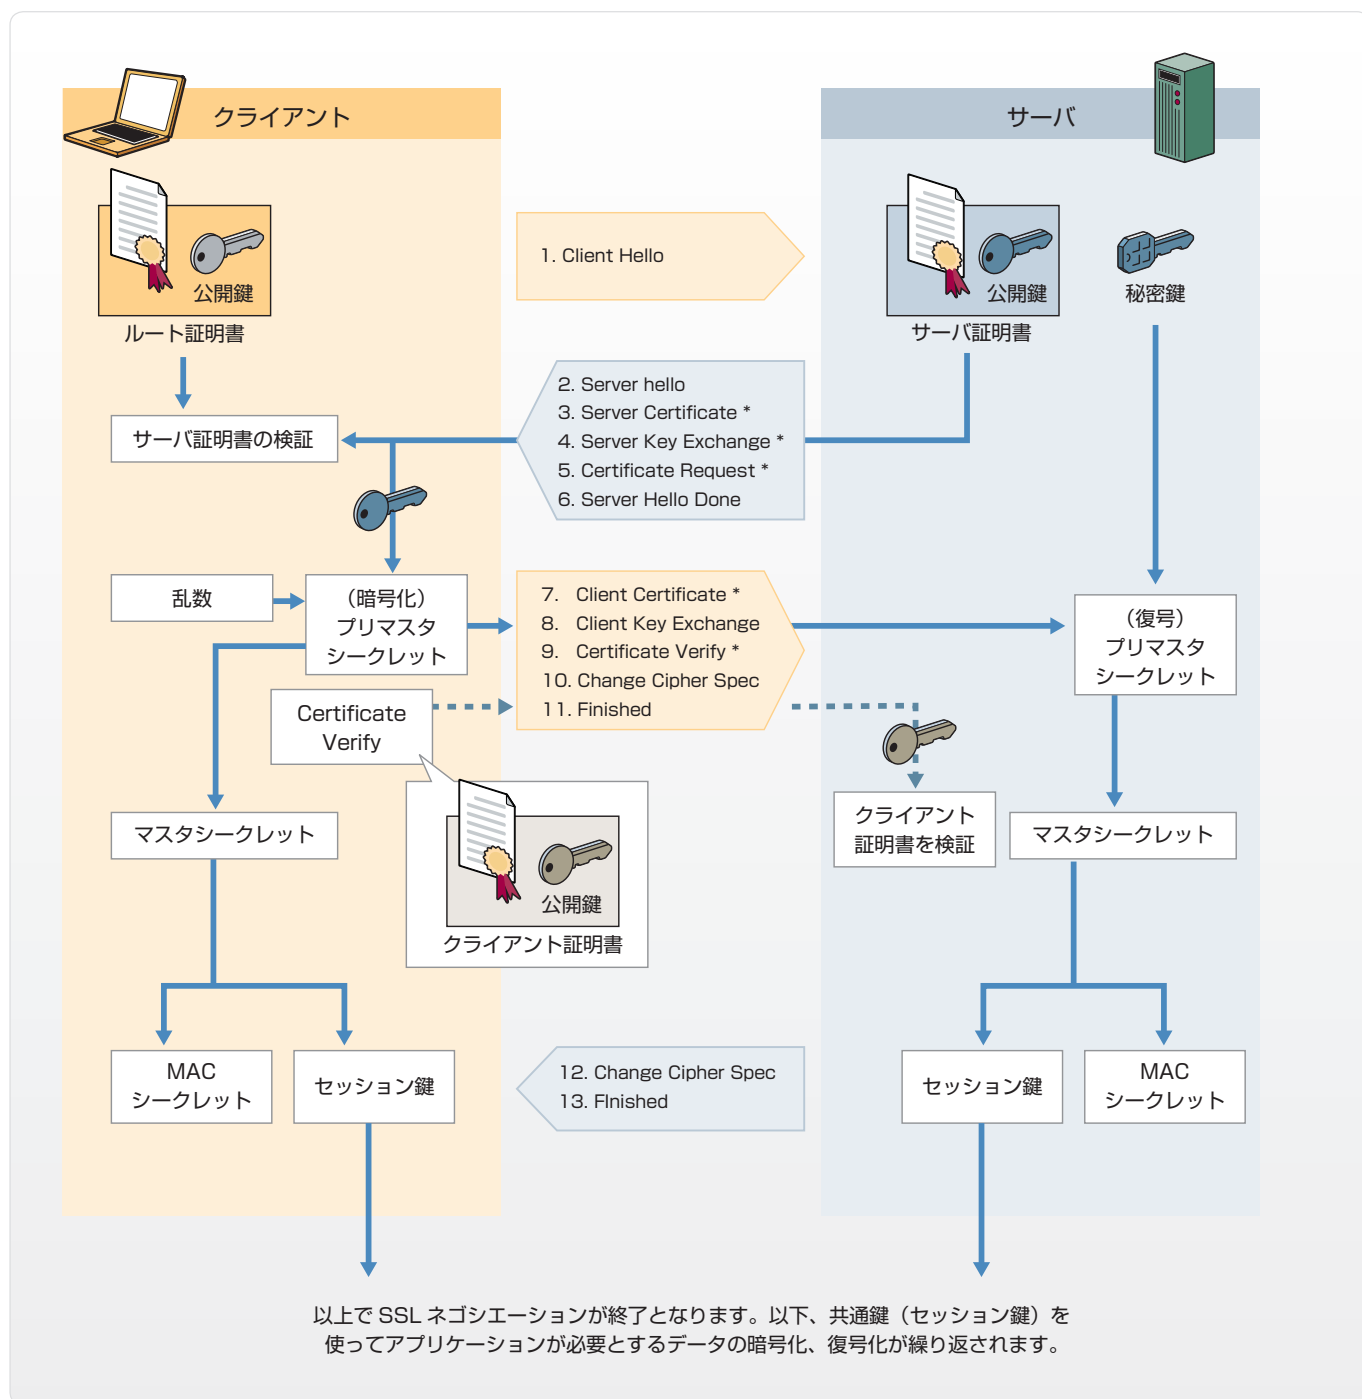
クライアント

サーバ

公開鍵
ルート証明書

1. Client Hello

公開鍵
サーバ証明書

秘密鍵

サーバ証明書の検証

2. Server hello
3. Server Certificate *
4. Server Key Exchange *
5. Certificate Request *
6. Server Hello Done

乱数

(暗号化)
プリマスタ
シークレット

7. Client Certificate *
8. Client Key Exchange
9. Certificate Verify *
10. Change Cipher Spec
11. Finished

(復号)
プリマスタ
シークレット

Certificate Verify

公開鍵
クライアント証明書

クライアント証明書を検証

マスタシークレット

マスタシークレット

MAC
シークレット

セッション鍵

12. Change Cipher Spec
13. FInished

セッション鍵

MAC
シークレット

以上で SSL ネゴシエーションが終了となります。以下、共通鍵（セッション鍵）を使ってアプリケーションが必要とするデータの暗号化、復号化が繰り返されます。